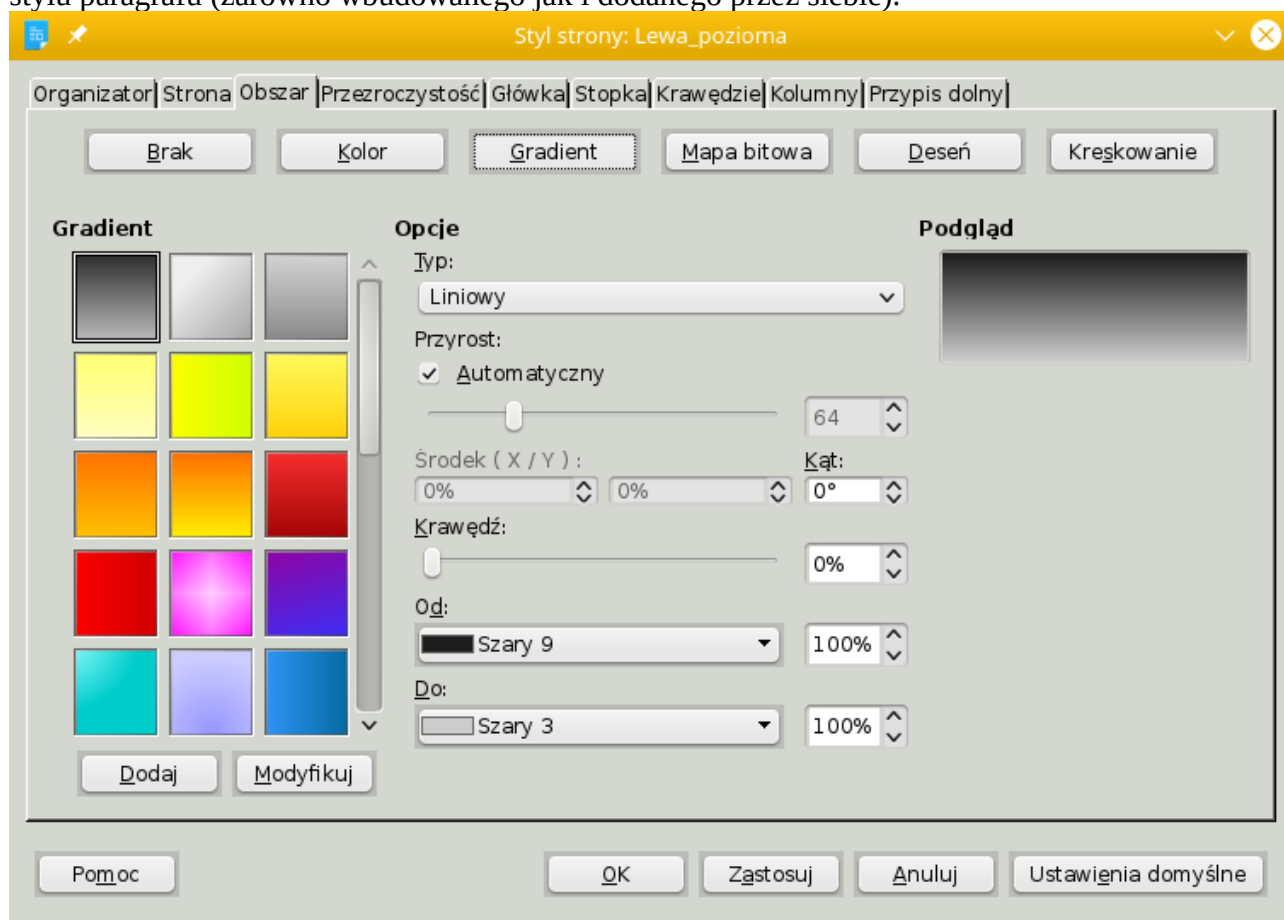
stylu paragrafu (zarówno wbudowanego jak i dodanego przez siebie).

Styl strony: Lewa_pozioma

Organizator | Strona | Obszar | Przezroczystość | Główka | Stopka | Krawędzie | Kolumny | Przypis dolny

Brak | Kolor | Gradient | Mapa bitowa | Deseń | Kreskowanie

Gradient

Opcje

Typ:
Liniowy
Przyrost:
Automatyczny
64
Środek ( X / Y ) :
0%
0%
Kąt:
0°
Krawędź:
0%
Od:
Szary 9
100%
Do:
Szary 3
100%

Podgląd

Dodaj | Modyfikuj

Pomoc | OK | Zastosuj | Anuluj | Ustawienia domyślne